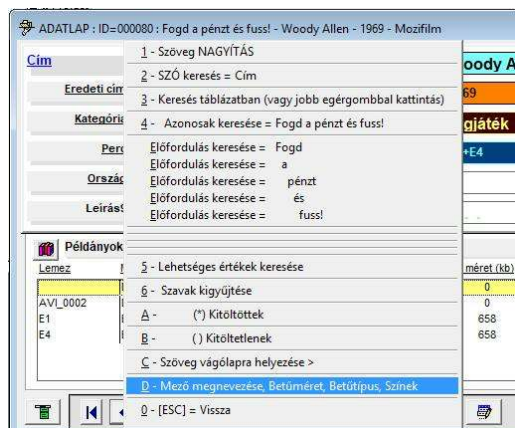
ADATLAP : ID=000080 : Fogd a pénzt és fuss! - Woody Allen - 1969 - Mozifilm

Cím
Eredeti cím
Kategória
Perc
Ország
Leírás

oody A
69
gjáték
+E4

1 - Szöveg NAGYÍTÁS
2 - SZÓ keresés = Cím
3 - Keresés táblázatban (vagy jobb egérgombbal kattintás)
4 - Azonosak keresése = Fogd a pénzt és fuss!
Előfordulás keresése = Fogd
Előfordulás keresése = a
Előfordulás keresése = pénzt
Előfordulás keresése = és
Előfordulás keresése = fuss!
5 - Lehetséges értékek keresése
6 - Szavak kigyűjtése
A - (*) Kitöltöttek
B - ( ) Kitöltetlenek
C - Szöveg vágólapra helyezése >
D - Mező megnevezése, Betűméret, Betűtípus, Színek
0 - [ESC] = Vissza

Példányok
Lemez
AVI_0002
E1
E4

méret (kb)
0
0
658
658